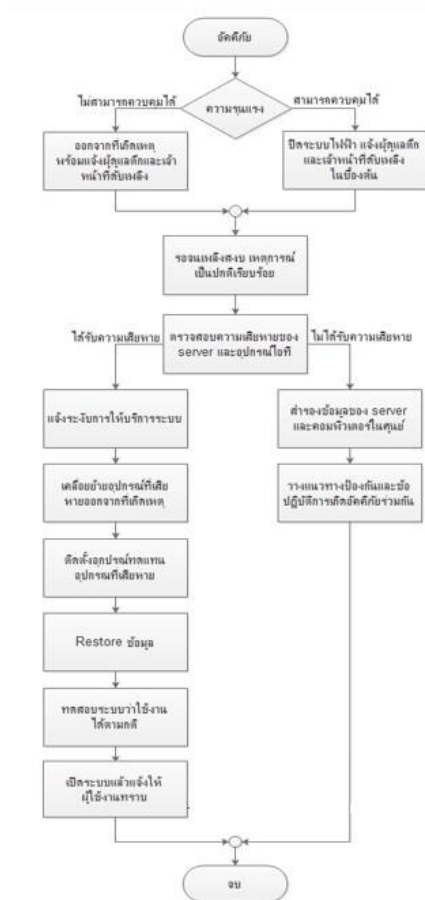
อัคคีภัย

ความรุนแรง

ไม่สามารถควบคุมได้

สามารถควบคุมได้

ออกจากที่เกิดเหตุ พร้อมแจ้งผู้ดูแลตึกและเจ้าหน้าที่ดับเพลิง

ปิดระบบไฟฟ้า แจ้งผู้ดูแลตึก และเจ้าหน้าที่ดับเพลิง ในเบื้องต้น

รอจนเพลิงสงบ เหตุการณ์เป็นปกติเรียบร้อย

ได้รับความเสียหาย

ตรวจสอบความเสียหายของ server และอุปกรณ์ไอที

ไม่ได้รับความเสียหาย

แจ้งระงับการให้บริการระบบ

สำรองข้อมูลของ server และคอมพิวเตอร์ในศูนย์

เคลื่อนย้ายอุปกรณ์ที่เสียหายออกจากที่เกิดเหตุ

วางแนวทางป้องกันและข้อปฏิบัติการเกิดอัคคีภัยร่วมกัน

ติดตั้งอุปกรณ์ทดแทนอุปกรณ์ที่เสียหาย

Restore ข้อมูล

ทดสอบระบบว่าใช้งานได้ตามปกติ

เปิดระบบแล้วแจ้งให้ผู้ใช้งานทราบ

จบ